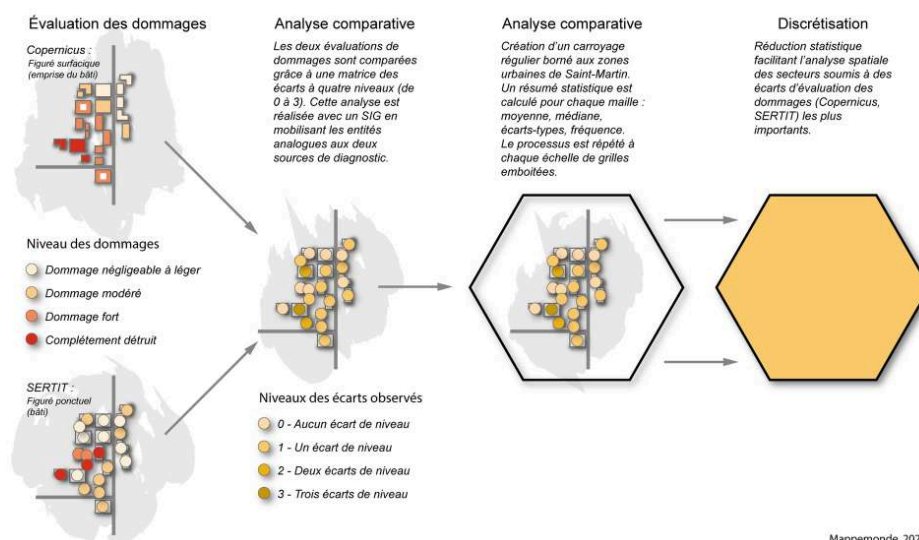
Évaluation des dommages

Copernicus :
Figuré surfacique (emprise du bâti)

Niveau des dommages
Dommage négligeable à léger
Dommage modéré
Dommage fort
Complètement détruit

SERTIT :
Figuré ponctuel (bâti)

Analyse comparative

Les deux évaluations de dommages sont comparées grâce à une matrice des écarts à quatre niveaux (de 0 à 3). Cette analyse est réalisée avec un SIG en mobilisant les entités analogues aux deux sources de diagnostic.

Niveaux des écarts observés
0 - Aucun écart de niveau
1 - Un écart de niveau
2 - Deux écarts de niveau
3 - Trois écarts de niveau

Analyse comparative

Création d'un carroyage régulier borné aux zones urbaines de Saint-Martin. Un résumé statistique est calculé pour chaque maille : moyenne, médiane, écarts-types, fréquence. Le processus est répété à chaque échelle de grilles emboitées.

Discrétisation

Réduction statistique facilitant l'analyse spatiale des secteurs soumis à des écarts d'évaluation des dommages (Copernicus, SERTIT) les plus importants.

Mappemonde, 202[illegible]